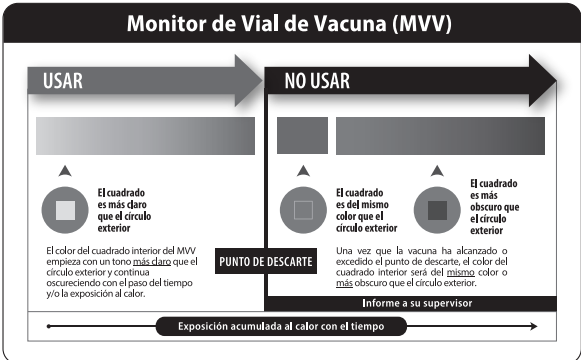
Monitor de Vial de Vacuna (MVV)

USAR

NO USAR

El cuadrado es más claro que el círculo exterior

El cuadrado es del mismo color que el círculo exterior

El cuadrado es más obscuro que el círculo exterior

El color del cuadrado interior del MVV empieza con un tono más claro que el círculo exterior y continúa oscureciendo con el paso del tiempo y/o la exposición al calor.

PUNTO DE DESCARTE

Una vez que la vacuna ha alcanzado o excedido el punto de descarte, el color del cuadrado interior será del mismo color o más obscuro que el círculo exterior.

Informe a su supervisor

Exposición acumulada al calor con el tiempo